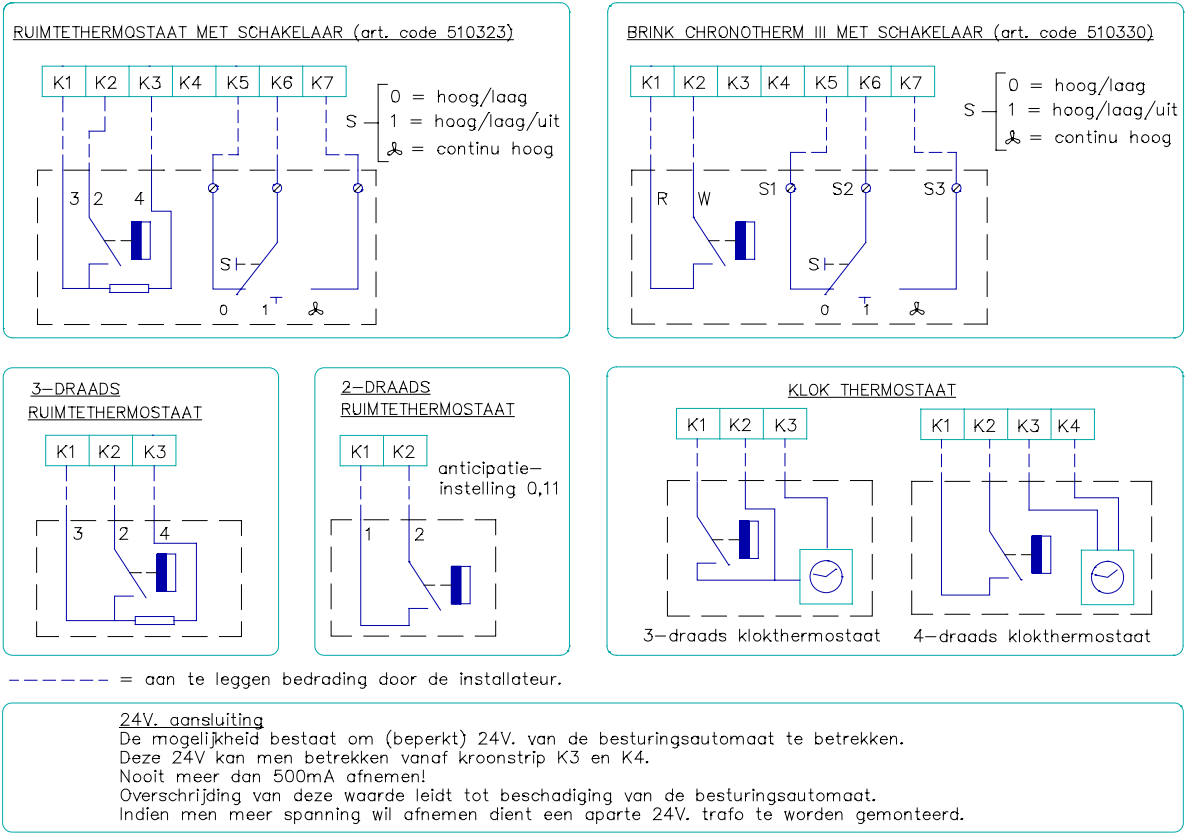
RUIMTETHERMOSTAAT MET SCHAKELAAR (art. code 510323)

| K1 | K2 | K3 | K4 | K5 | K6 | K7 |
|---|---|---|---|---|---|---|

S
0 = hoog/laag
1 = hoog/laag/uit
✤ = continu hoog

3 2 4
S
0 1 ✤

BRINK CHRONOTHERM III MET SCHAKELAAR (art. code 510330)

| K1 | K2 | K3 | K4 | K5 | K6 | K7 |
|---|---|---|---|---|---|---|

S
0 = hoog/laag
1 = hoog/laag/uit
✤ = continu hoog

R W S1 S2 S3
S
0 1 ✤

3-DRAADS RUIMTETHERMOSTAAT

| K1 | K2 | K3 |
|---|---|---|

3 2 4

2-DRAADS RUIMTETHERMOSTAAT

| K1 | K2 |
|---|---|

anticipatie-instelling 0,11

1 2

KLOK THERMOSTAAT

| K1 | K2 | K3 |
|---|---|---|

| K1 | K2 | K3 | K4 |
|---|---|---|---|

3-draads klokthermostaat
4-draads klokthermostaat

------ = aan te leggen bedrading door de installateur.

24V. aansluiting
De mogelijkheid bestaat om (beperkt) 24V. van de besturingsautomaat te betrekken.
Deze 24V kan men betrekken vanaf kroonstrip K3 en K4.
Nooit meer dan 500mA afnemen!
Overschrijding van deze waarde leidt tot beschadiging van de besturingsautomaat.
Indien men meer spanning wil afnemen dient een aparte 24V. trafo te worden gemonteerd.